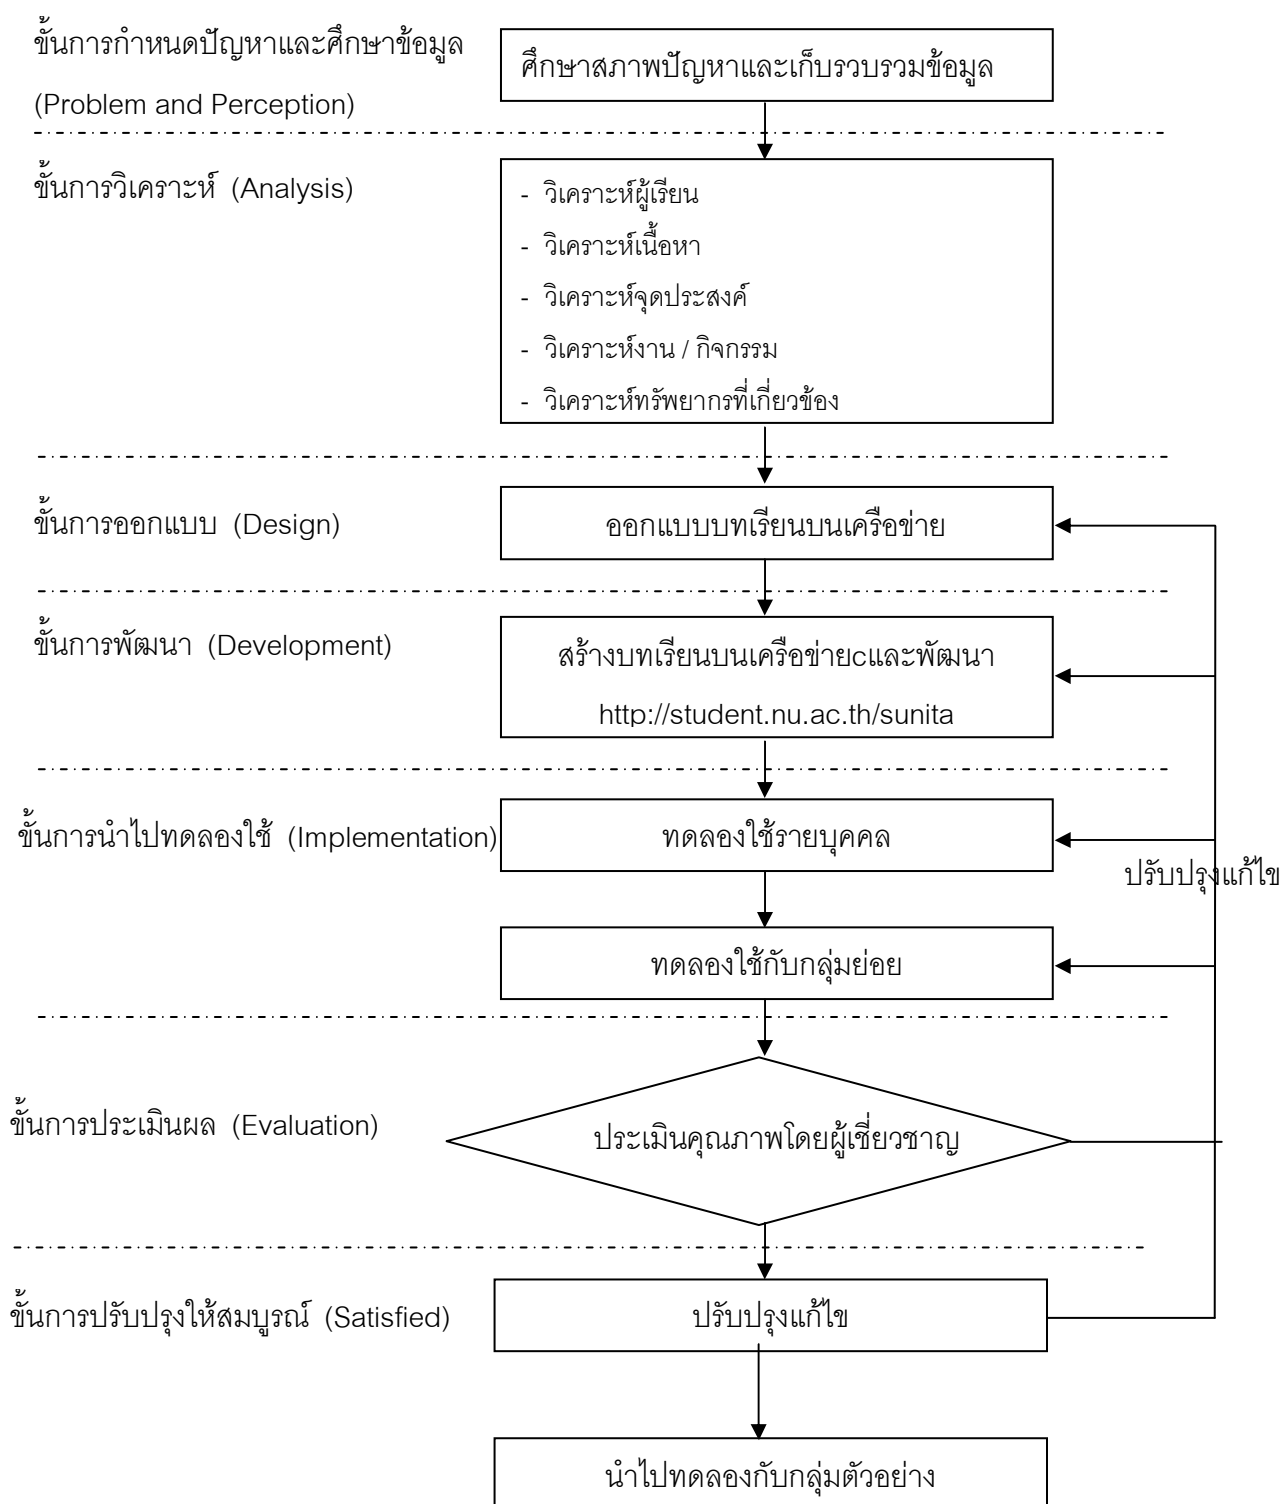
ขั้นการกำหนดปัญหาและศึกษาข้อมูล (Problem and Perception)

ศึกษาสภาพปัญหาและเก็บรวบรวมข้อมูล

ขั้นการวิเคราะห์ (Analysis)

- วิเคราะห์ผู้เรียน
- วิเคราะห์เนื้อหา
- วิเคราะห์จุดประสงค์
- วิเคราะห์งาน / กิจกรรม
- วิเคราะห์ทรัพยากรที่เกี่ยวข้อง

ขั้นการออกแบบ (Design)

ออกแบบบทเรียนบนเครือข่าย

ขั้นการพัฒนา (Development)

สร้างบทเรียนบนเครือข่ายcและพัฒนา http://student.nu.ac.th/sunita

ขั้นการนำไปทดลองใช้ (Implementation)

ทดลองใช้รายบุคคล

ปรับปรุงแก้ไข

ทดลองใช้กับกลุ่มย่อย

ขั้นการประเมินผล (Evaluation)

ประเมินคุณภาพโดยผู้เชี่ยวชาญ

ขั้นการปรับปรุงให้สมบูรณ์ (Satisfied)

ปรับปรุงแก้ไข

นำไปทดลองกับกลุ่มตัวอย่าง